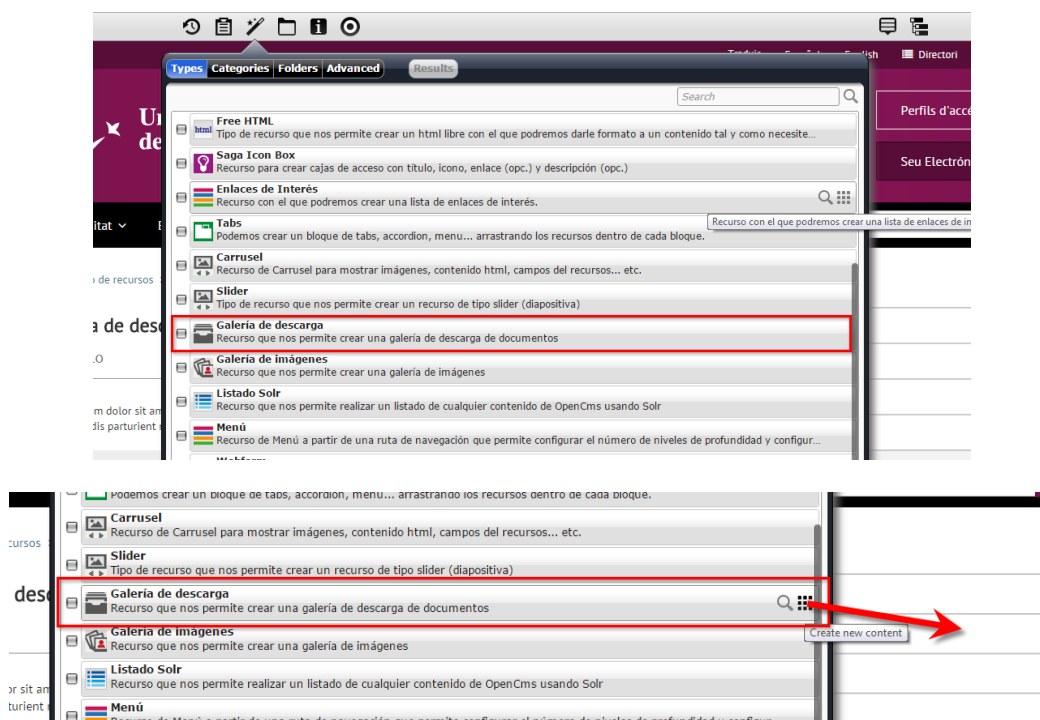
Tradueix Español English Directori

Types Categories Folders Advanced Results

Search

Un
de

Perfils d'accé

Seu Electròn

itat

de recursos

a de desc

.O

m dolor sit am
dis parturient

html Free HTML
Tipo de recurso que nos permite crear un html libre con el que podremos darle formato a un contenido tal y como necesite...

Saga Icon Box
Recurso para crear cajas de acceso con título, icono, enlace (opc.) y descripción (opc.)

Enlaces de Interés
Recurso con el que podremos crear una lista de enlaces de interés.

Recurso con el que podremos crear una lista de enlaces de i

Tabs
Podemos crear un bloque de tabs, accordion, menu... arrastrando los recursos dentro de cada bloque.

Carrusel
Recurso de Carrusel para mostrar imágenes, contenido html, campos del recursos... etc.

Slider
Tipo de recurso que nos permite crear un recurso de tipo slider (diapositiva)

Galería de descarga
Recurso que nos permite crear una galería de descarga de documentos

Galería de imágenes
Recurso que nos permite crear una galería de imágenes

Listado Solr
Recurso que nos permite realizar un listado de cualquier contenido de OpenCms usando Solr

Menú
Recurso de Menú a partir de una ruta de navegación que permite configurar el número de niveles de profundidad y configur...

Webform

Podemos crear un bloque de tabs, accordion, menu... arrastrando los recursos dentro de cada bloque.

cursos

desc

or sit am
rturient

Carrusel
Recurso de Carrusel para mostrar imágenes, contenido html, campos del recursos... etc.

Slider
Tipo de recurso que nos permite crear un recurso de tipo slider (diapositiva)

Galería de descarga
Recurso que nos permite crear una galería de descarga de documentos

Create new content

Galería de imágenes
Recurso que nos permite crear una galería de imágenes

Listado Solr
Recurso que nos permite realizar un listado de cualquier contenido de OpenCms usando Solr

Menú
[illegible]